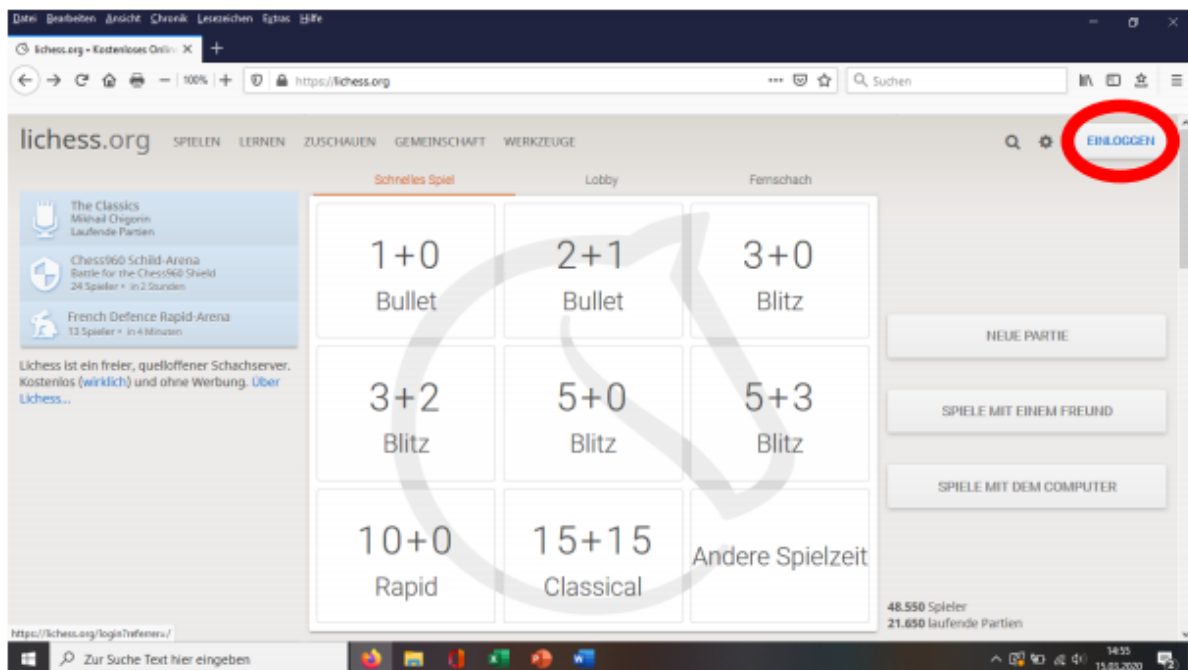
Datei Bearbeiten Ansicht Chronik Lesezeichen Extras Hilfe

lichess.org • Kostenloses Onlin ×

100%

https://lichess.org

Suchen

lichess.org SPIELEN LERNEN ZUSCHAUEN GEMEINSCHAFT WERKZEUGE

EINLOGGEN

Schnelles Spiel Lobby Fernschach

The Classics
Mikhail Chigorin
Laufende Partien

Chess960 Schild-Arena
Battle for the Chess960 Shield
24 Spieler • in 2 Stunden

French Defence Rapid-Arena
13 Spieler • in 4 Minuten

Lichess ist ein freier, quelloffener Schachserver. Kostenlos (wirklich) und ohne Werbung. Über Lichess...

| 1+0 Bullet | 2+1 Bullet | 3+0 Blitz |
|---|---|---|
| 3+2 Blitz | 5+0 Blitz | 5+3 Blitz |
| 10+0 Rapid | 15+15 Classical | Andere Spielzeit |

NEUE PARTIE

SPIELE MIT EINEM FREUND

SPIELE MIT DEM COMPUTER

48.550 Spieler
21.650 laufende Partien

https://lichess.org/login?referrer=/

Zur Suche Text hier eingeben

14:55
15.03.2020